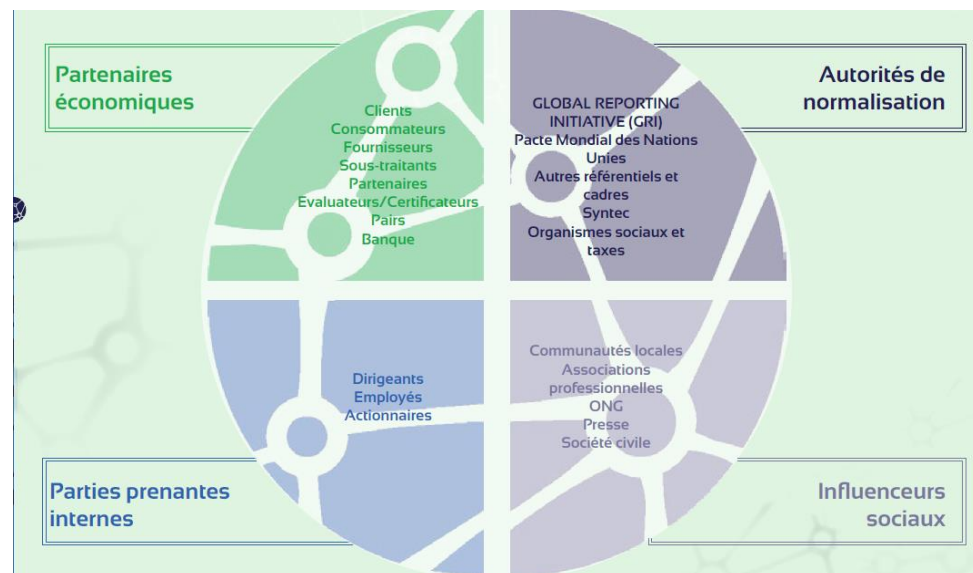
Partenaires économiques

Clients
Consommateurs
Fournisseurs
Sous-traitants
Partenaires
Evaluateurs/Certificateurs
Pairs
Banque

Autorités de normalisation

GLOBAL REPORTING INITIATIVE (GRI)
Pacte Mondial des Nations Unies
Autres référentiels et cadres
Syntec
Organismes sociaux et taxes

Dirigeants
Employés
Actionnaires

Communautés locales
Associations professionnelles
ONG
Presse
Société civile

Parties prenantes internes

Influenceurs sociaux